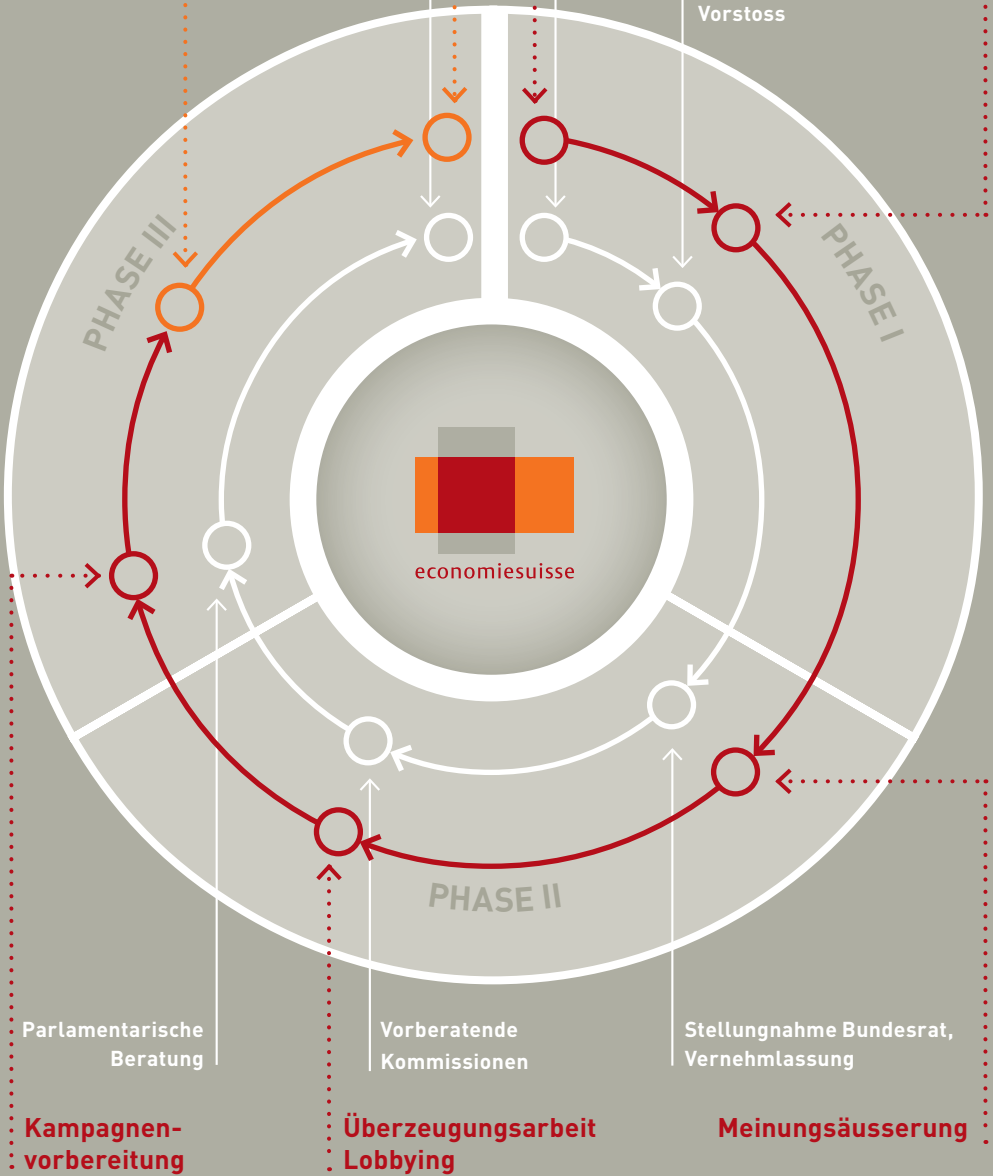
Vorstoss

PHASE III

PHASE I

economiesuisse

PHASE II

Parlamentarische Beratung

Vorberatende Kommissionen

Stellungnahme Bundesrat, Vernehmlassung

Kampagnenvorbereitung

Überzeugungsarbeit Lobbying

Meinungsäusserung